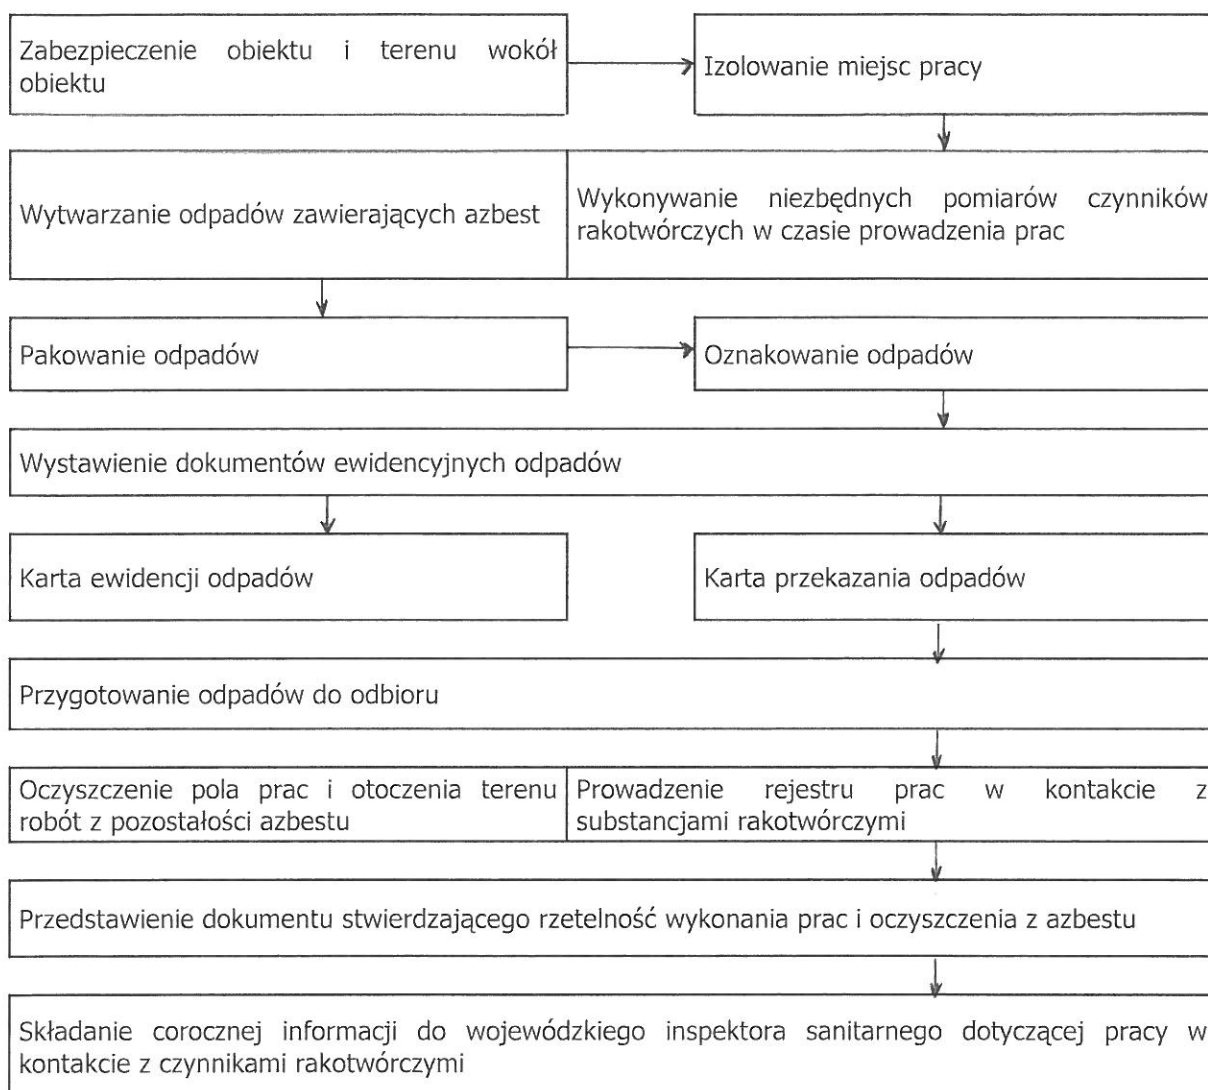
Zabezpieczenie obiektu i terenu wokół obiektu

Izolowanie miejsc pracy

Wytwarzanie odpadów zawierających azbest

Wykonywanie niezbędnych pomiarów czynników rakotwórczych w czasie prowadzenia prac

Pakowanie odpadów

Oznakowanie odpadów

Wystawienie dokumentów ewidencyjnych odpadów

Karta ewidencji odpadów

Karta przekazania odpadów

Przygotowanie odpadów do odbioru

Oczyszczenie pola prac i otoczenia terenu robót z pozostałości azbestu

Prowadzenie rejestru prac w kontakcie z substancjami rakotwórczymi

Przedstawienie dokumentu stwierdzającego rzetelność wykonania prac i oczyszczenia z azbestu

Składanie corocznej informacji do wojewódzkiego inspektora sanitarnego dotyczącej pracy w kontakcie z czynnikami rakotwórczymi